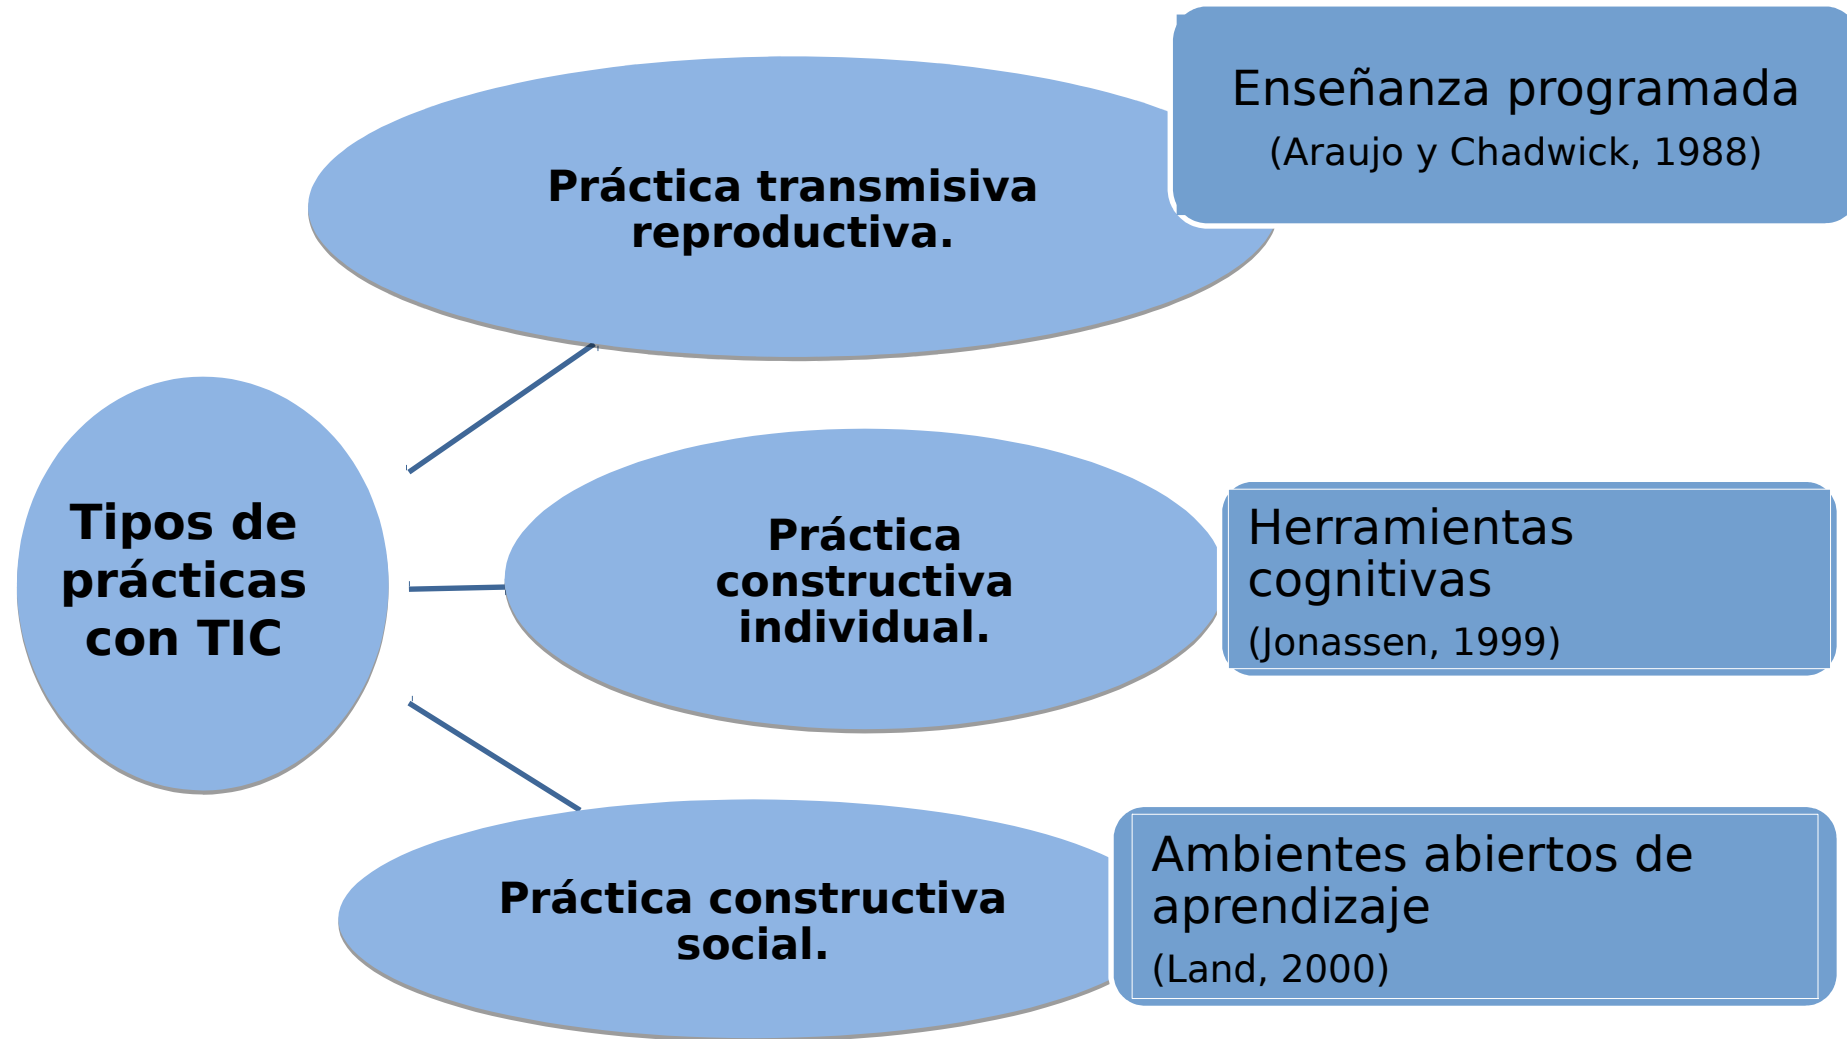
Tipos de prácticas con TIC

Práctica transmisiva reproductiva.

Enseñanza programada
(Araujo y Chadwick, 1988)

Práctica constructiva individual.

Herramientas cognitivas
(Jonassen, 1999)

Práctica constructiva social.

Ambientes abiertos de aprendizaje
(Land, 2000)